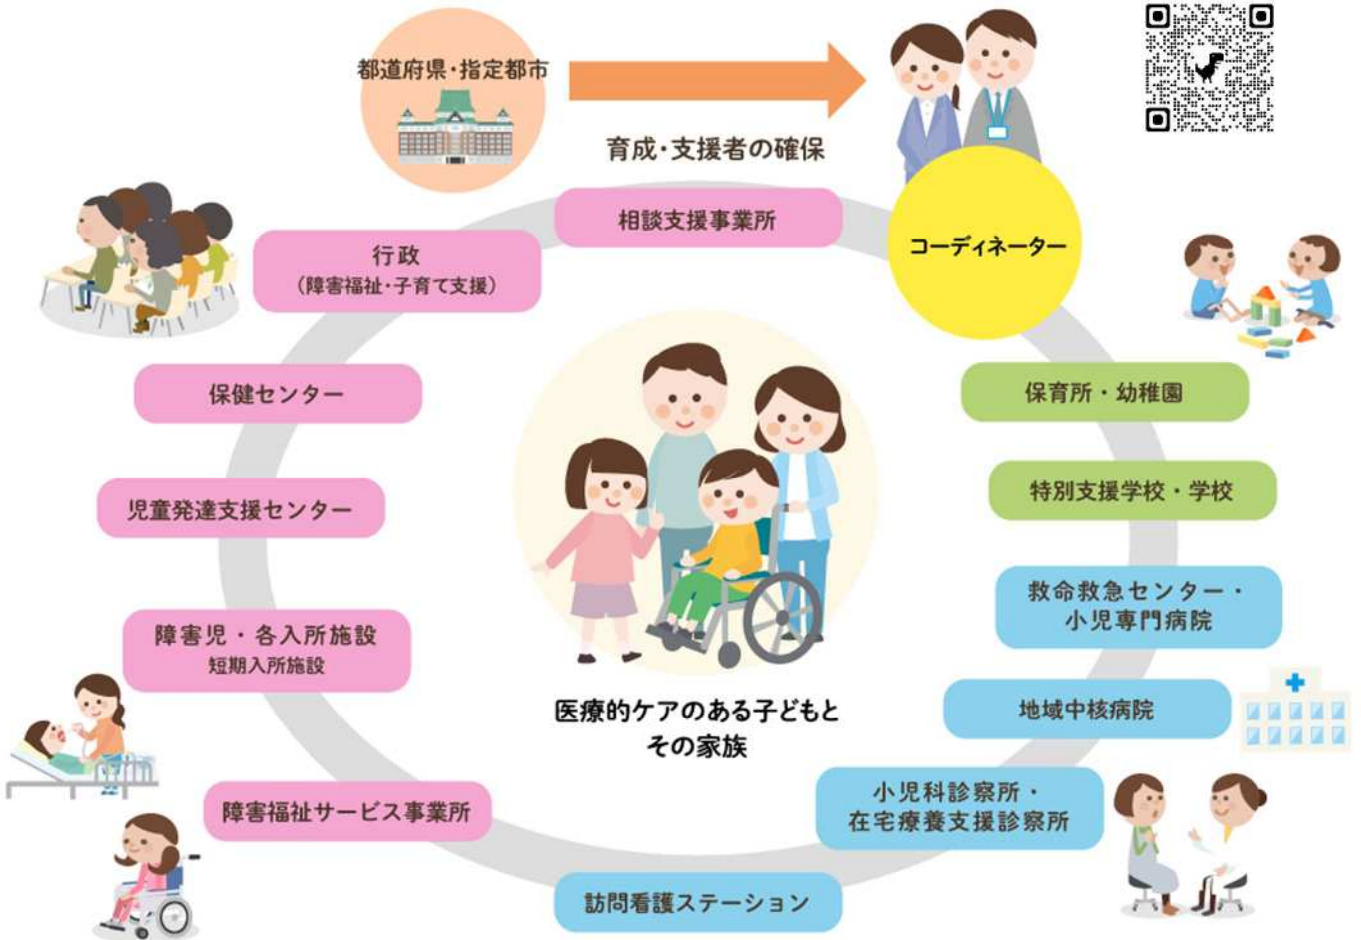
都道府県・指定都市

育成・支援者の確保

コーディネーター

相談支援事業所

行政
（障害福祉・子育て支援）

保健センター

児童発達支援センター

障害児・各入所施設
短期入所施設

障害福祉サービス事業所

訪問看護ステーション

小児科診察所・
在宅療養支援診察所

地域中核病院

救命救急センター・
小児専門病院

特別支援学校・学校

保育所・幼稚園

医療的ケアのある子どもと
その家族